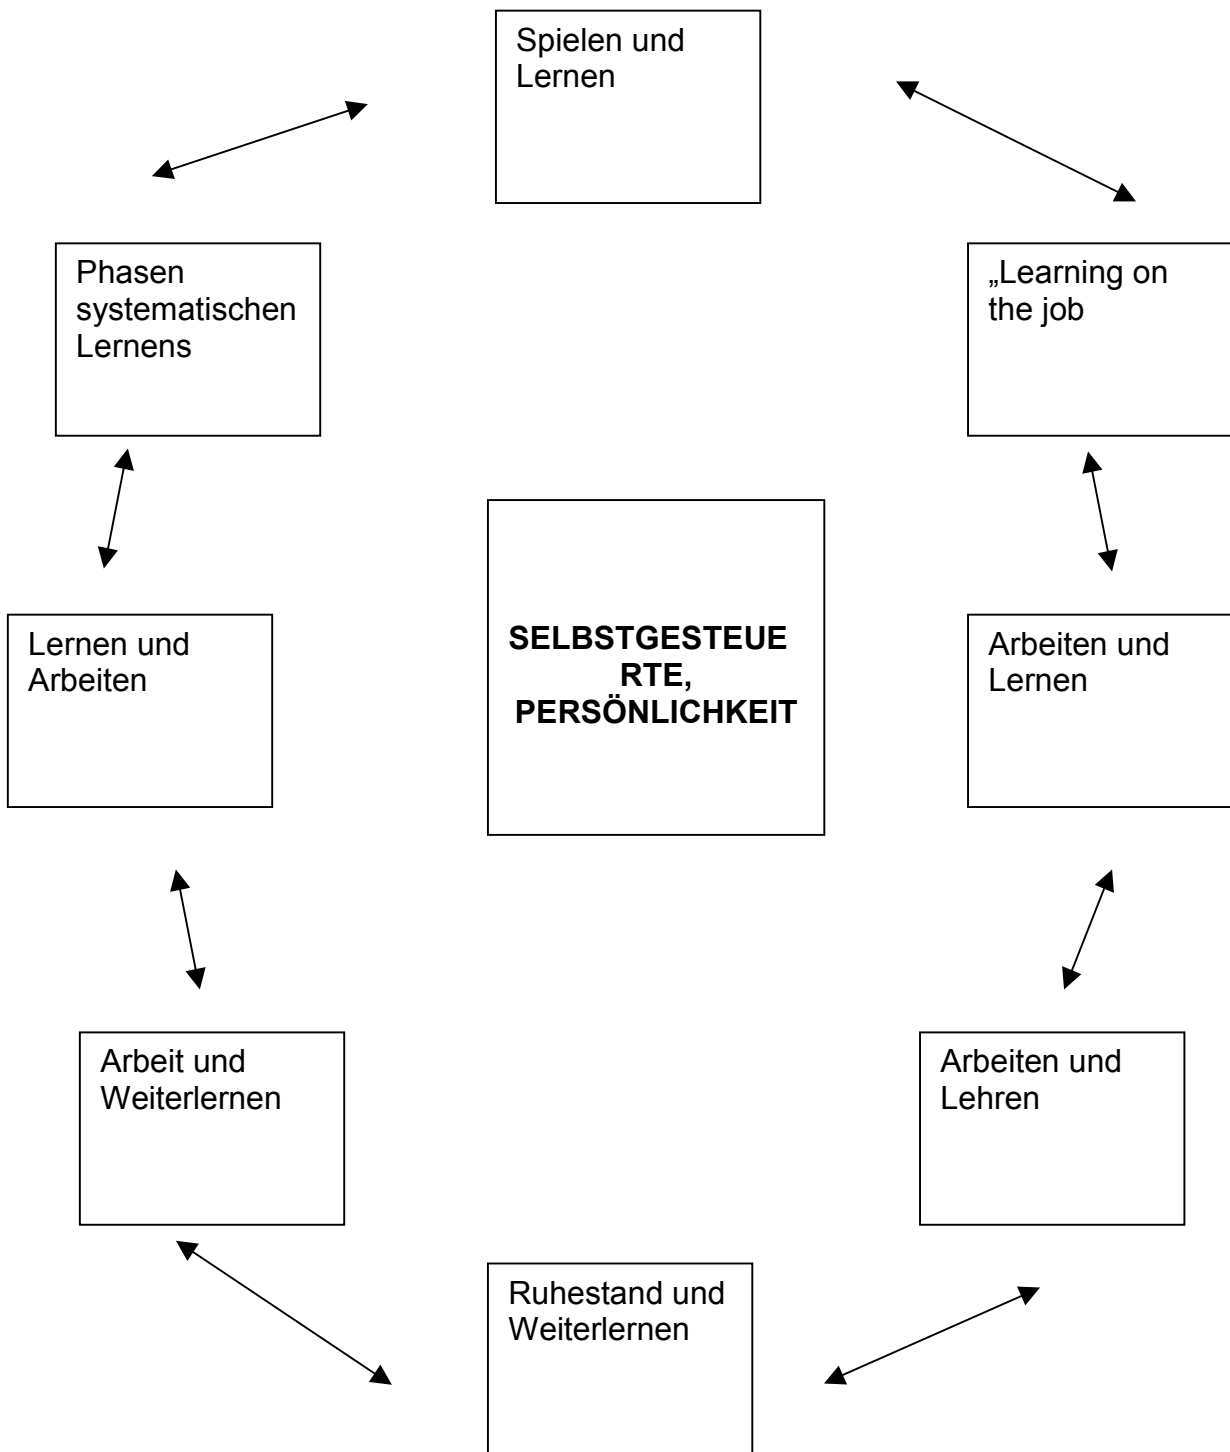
Spielen und Lernen

„Learning on the job

Arbeiten und Lernen

Arbeiten und Lehren

Ruhestand und Weiterlernen

Arbeit und Weiterlernen

Lernen und Arbeiten

Phasen systematischen Lernens

SELBSTGESTEUE RTE, PERSÖNLICHKEIT